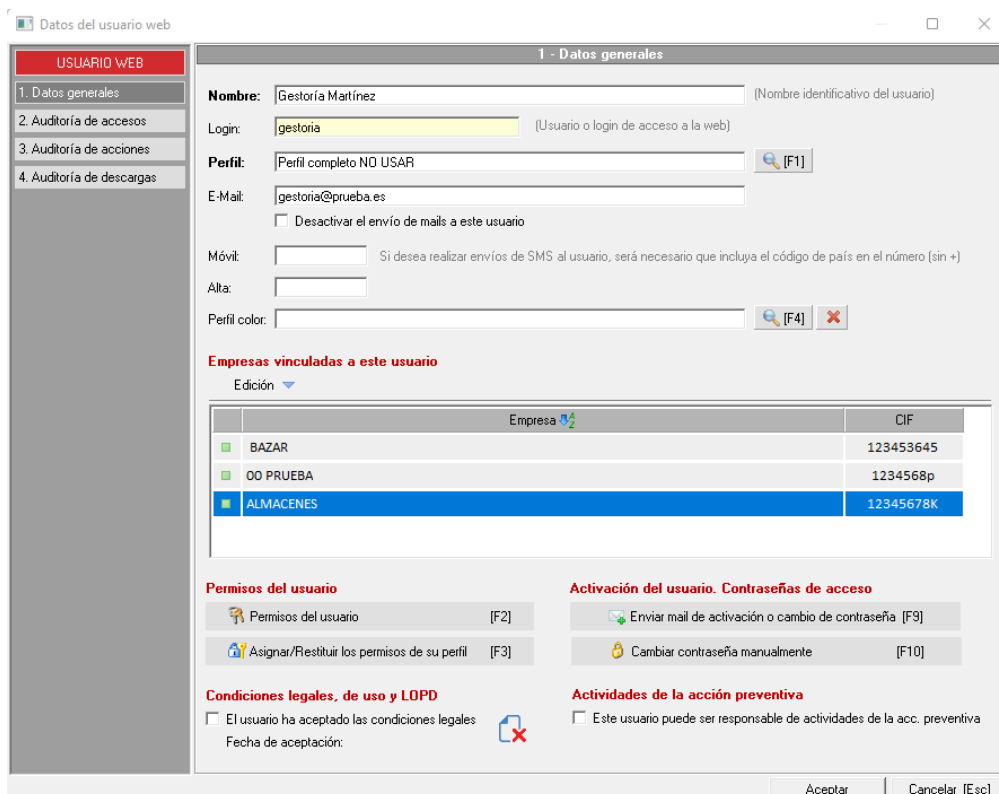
Datos del usuario web

USUARIO WEB
1. Datos generales
2. Auditoría de accesos
3. Auditoría de acciones
4. Auditoría de descargas

1 - Datos generales

Nombre: Gestoría Martínez (Nombre identificativo del usuario)
Login: gestoria (Usuario o login de acceso a la web)
Perfil: Perfil completo NO USAR [F1]
E-Mail: gestoria@prueba.es
Desactivar el envío de mails a este usuario
Móvil: Si desea realizar envíos de SMS al usuario, será necesario que incluya el código de país en el número (sin +)
Alta:
Perfil color: [F4]

Empresas vinculadas a este usuario
Edición

| | Empresa | CIF |
|---|---|---|
| | BAZAR | 123453645 |
| | 00 PRUEBA | 1234568p |
| | ALMACENES | 12345678K |

Permisos del usuario
Permisos del usuario [F2]
Asignar/Restituir los permisos de su perfil [F3]

Activación del usuario. Contraseñas de acceso
Enviar mail de activación o cambio de contraseña [F9]
Cambiar contraseña manualmente [F10]

Condiciones legales, de uso y LOPD
El usuario ha aceptado las condiciones legales
Fecha de aceptación:

Actividades de la acción preventiva
Este usuario puede ser responsable de actividades de la acc. preventiva

Aceptar
Cancelar [Esc]